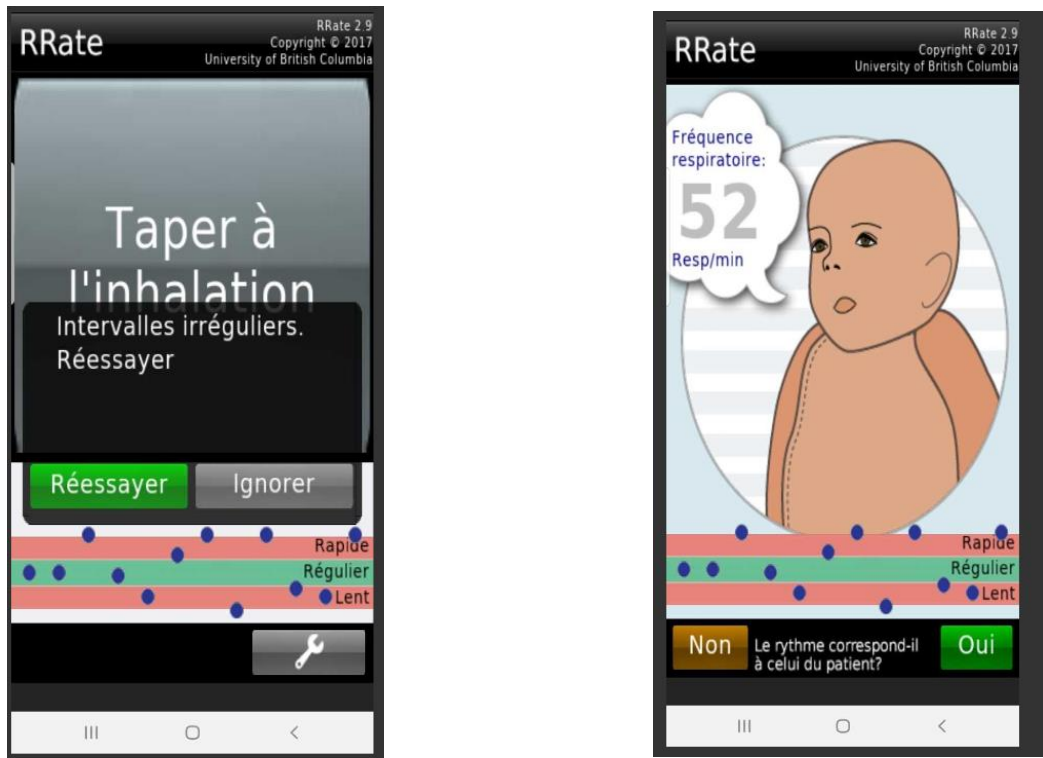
RRate

RRate 2.9
Copyright © 2017
University of British Columbia

Taper à l'inhalation

Intervalles irréguliers. Réessayer

Réessayer

Ignorer

Rapide

Régulier

Lent

RRate

RRate 2.9
Copyright © 2017
University of British Columbia

Fréquence respiratoire:

52

Resp/min

Rapide

Régulier

Lent

Non

Le rythme correspond-il à celui du patient?

Oui